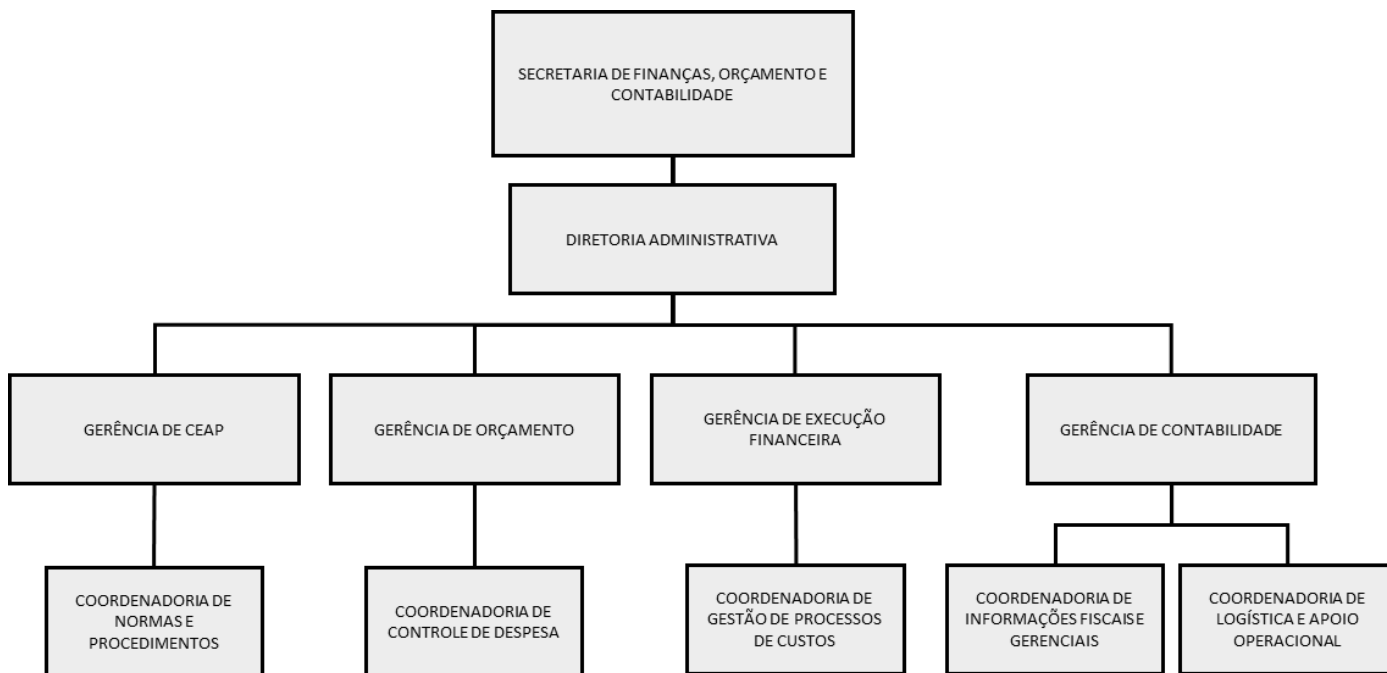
SECRETARIA DE FINANÇAS, ORÇAMENTO E CONTABILIDADE

DIRETORIA ADMINISTRATIVA

GERÊNCIA DE CEAP

GERÊNCIA DE ORÇAMENTO

GERÊNCIA DE EXECUÇÃO FINANCEIRA

GERÊNCIA DE CONTABILIDADE

COORDENADORIA DE NORMAS E PROCEDIMENTOS

COORDENADORIA DE CONTROLE DE DESPESA

COORDENADORIA DE GESTÃO DE PROCESSOS DE CUSTOS

COORDENADORIA DE INFORMAÇÕES FISCAIS E GERENCIAIS

COORDENADORIA DE LOGÍSTICA E APOIO OPERACIONAL